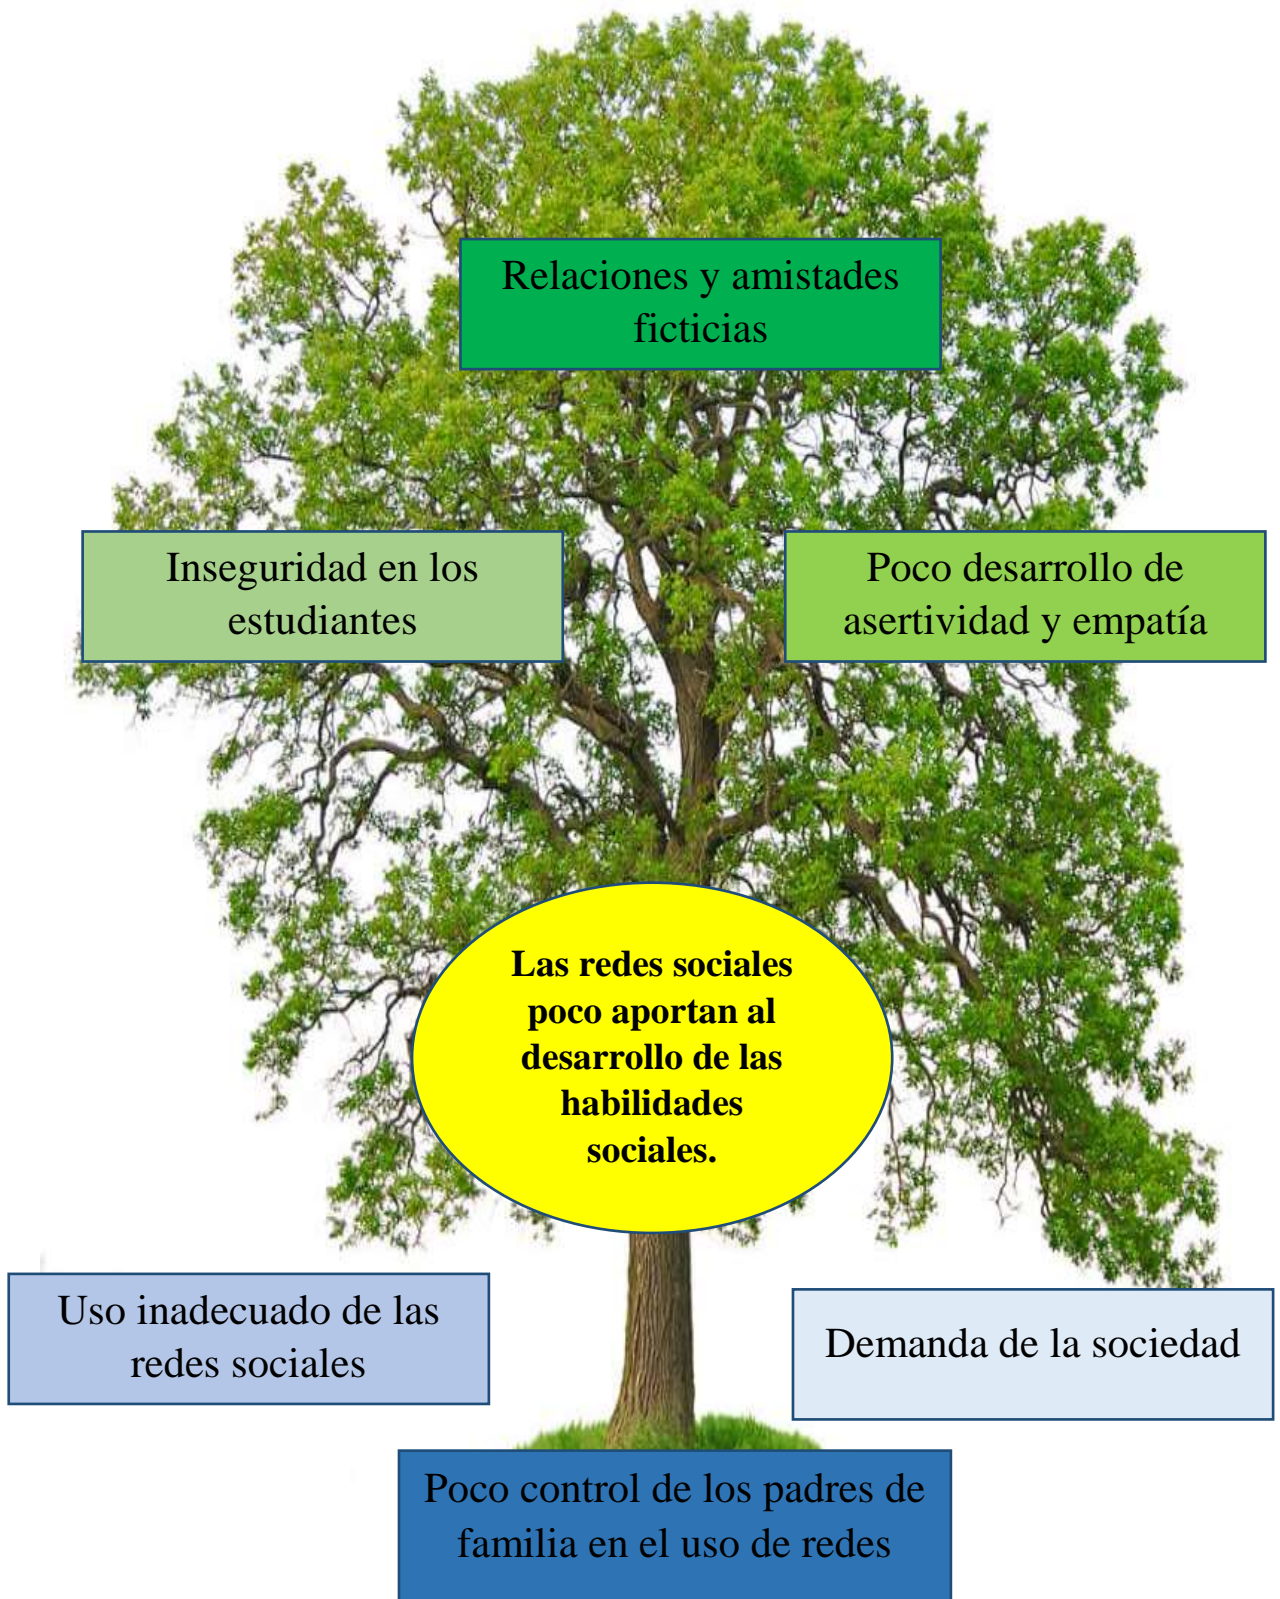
Relaciones y amistades ficticias

Inseguridad en los estudiantes

Poco desarrollo de asertividad y empatía

**Las redes sociales poco aportan al desarrollo de las habilidades sociales.**

Uso inadecuado de las redes sociales

Demanda de la sociedad

Poco control de los padres de familia en el uso de redes